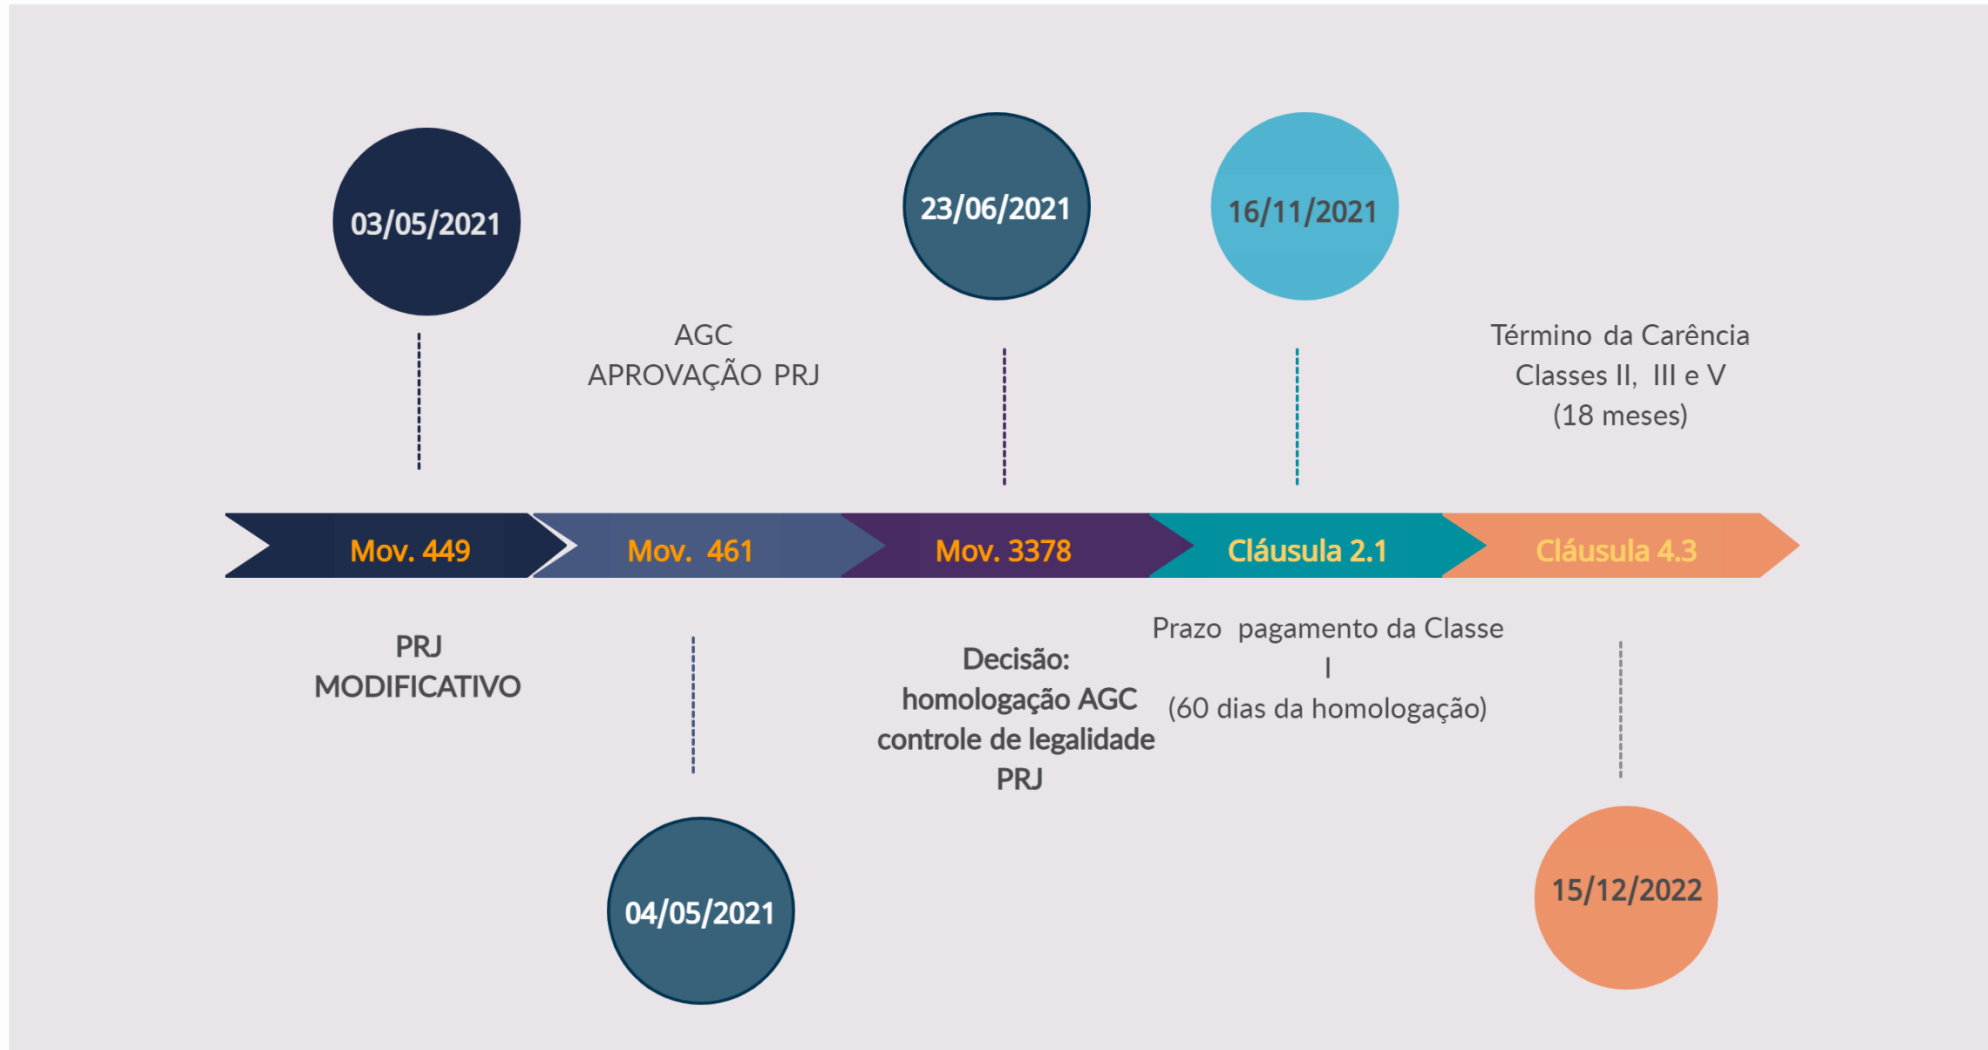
03/05/2021

AGC
APROVAÇÃO PRJ

23/06/2021

16/11/2021

Término da Carência
Classes II, III e V
(18 meses)

Mov. 449

Mov. 461

Mov. 3378

Cláusula 2.1

Cláusula 4.3

PRJ
MODIFICATIVO

Decisão:
homologação AGC
controle de legalidade
PRJ

Prazo pagamento da Classe
I
(60 dias da homologação)

04/05/2021

15/12/2022